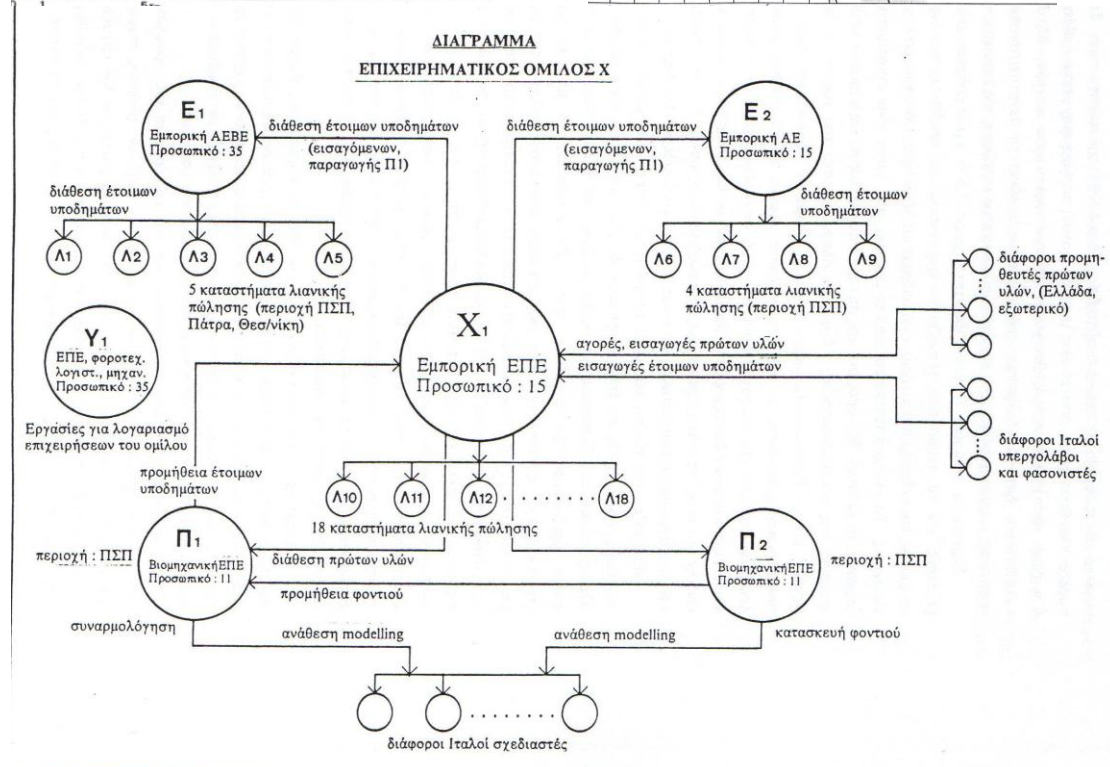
ΔΙΑΓΡΑΜΜΑ
ΕΠΙΧΕΙΡΗΜΑΤΙΚΟΣ ΟΜΙΛΟΣ Χ

Ε1
Εμπορική ΑΕΒΕ
Προσωπικό : 35

διάθεση έτοιμων υποδημάτων
(εισαγόμενων, παραγωγής Π1)

διάθεση έτοιμων υποδημάτων
(εισαγόμενων, παραγωγής Π1)

Ε2
Εμπορική ΑΕ
Προσωπικό : 15

διάθεση έτοιμων υποδημάτων

Λ1 Λ2 Λ3 Λ4 Λ5

5 καταστήματα λιανικής πώλησης (περιοχή ΠΣΠ, Πάτρα, Θεσ/νίκη)

διάθεση έτοιμων υποδημάτων

Λ6 Λ7 Λ8 Λ9

4 καταστήματα λιανικής πώλησης (περιοχή ΠΣΠ)

διάφοροι προμηθευτές πρώτων υλών, (Ελλάδα, εξωτερικό)

Υ1
ΕΠΕ, φοροτεχ. λογιστ., μηχαν.
Προσωπικό : 35

Χ1
Εμπορική ΕΠΕ
Προσωπικό : 15

αγορές, εισαγωγές πρώτων υλών
εισαγωγές έτοιμων υποδημάτων

Εργασίες για λογαριασμό επιχειρήσεων του ομίλου

διάφοροι Ιταλοί υπεργολάβοι και φασονιστές

προμήθεια έτοιμων υποδημάτων

Λ10 Λ11 Λ12 . . . . . . . . Λ18

18 καταστήματα λιανικής πώλησης

Π1
ΒιομηχανικήΕΠΕ
Προσωπικό : 11

περιοχή : ΠΣΠ

διάθεση πρώτων υλών

Π2
ΒιομηχανικήΕΠΕ
Προσωπικό : 11

περιοχή : ΠΣΠ

προμήθεια φοντιού

συναρμολόγηση
ανάθεση modelling
ανάθεση modelling
κατασκευή φοντιού

διάφοροι Ιταλοί σχεδιαστές